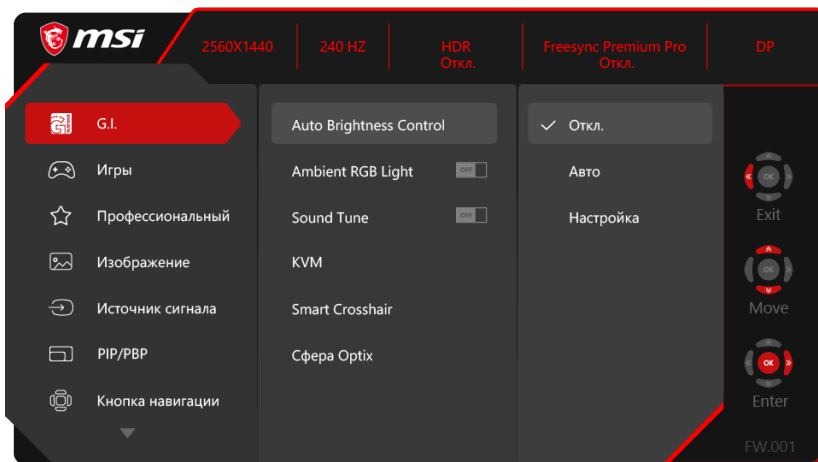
msi

2560X1440 | 240 HZ | HDR Откл. | Freesync Premium Pro Откл. | DP

G.I.
Игры
Профессиональный
Изображение
Источник сигнала
PIP/PBP
Кнопка навигации

Auto Brightness Control
Ambient RGB Light OFF
Sound Tune OFF
KVM
Smart Crosshair
Сфера Optix

✓ Откл.
Авто
Настройка

OK
Exit
OK
Move
OK
Enter

FW.001